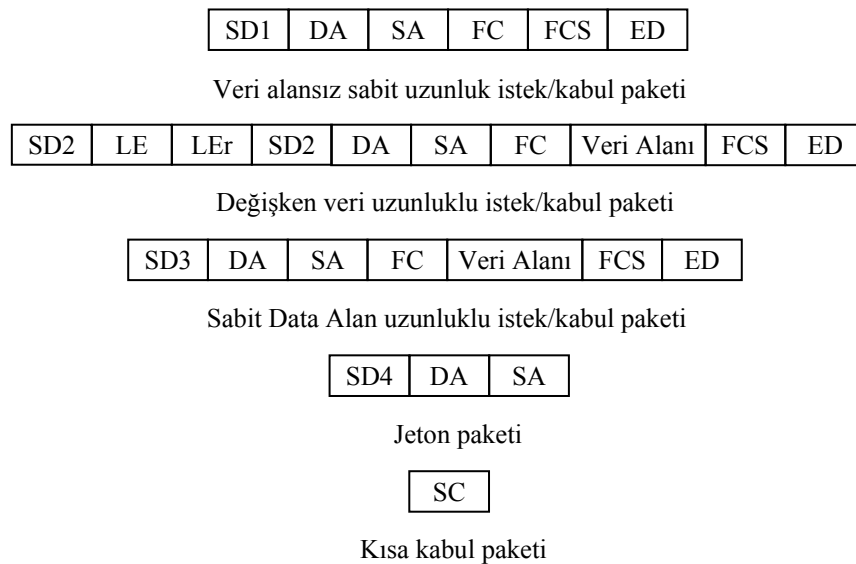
| SD1 | DA | SA | FC | FCS | ED |
|---|---|---|---|---|---|

Veri alansız sabit uzunluk istek/kabul paketi

| SD2 | LE | LEr | SD2 | DA | SA | FC | Veri Alanı | FCS | ED |
|---|---|---|---|---|---|---|---|---|---|

Değişken veri uzunluklu istek/kabul paketi

| SD3 | DA | SA | FC | Veri Alanı | FCS | ED |
|---|---|---|---|---|---|---|

Sabit Data Alan uzunluklu istek/kabul paketi

| SD4 | DA | SA |
|---|---|---|

Jeton paketi

| SC |
|---|

Kısa kabul paketi